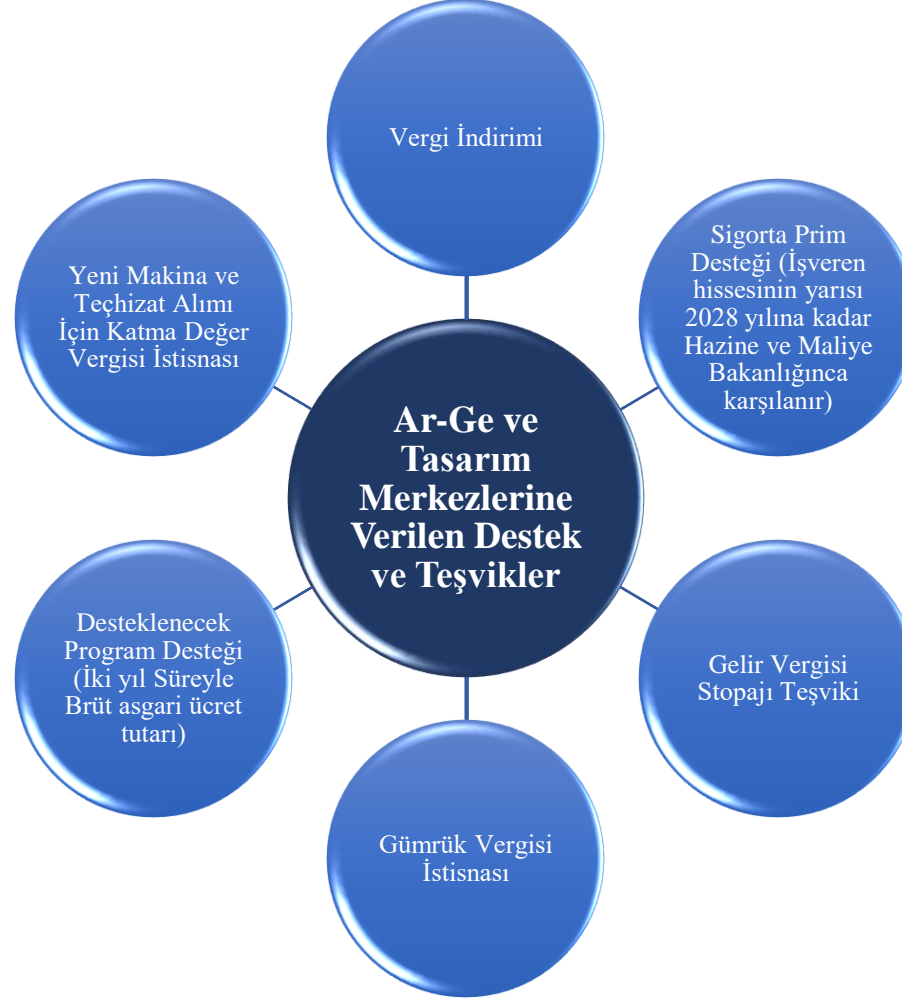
Ar-Ge ve Tasarım Merkezlerine Verilen Destek ve Teşvikler

Vergi İndirimi

Sigorta Prim Desteği (İşveren hissesinin yarısı 2028 yılına kadar Hazine ve Maliye Bakanlığınca karşılanır)

Gelir Vergisi Stopajı Teşviki

Gümrük Vergisi İstisnası

Desteklenecek Program Desteği (İki yıl Süreyle Brüt asgari ücret tutarı)

Yeni Makina ve Teçhizat Alımı İçin Katma Değer Vergisi İstisnası